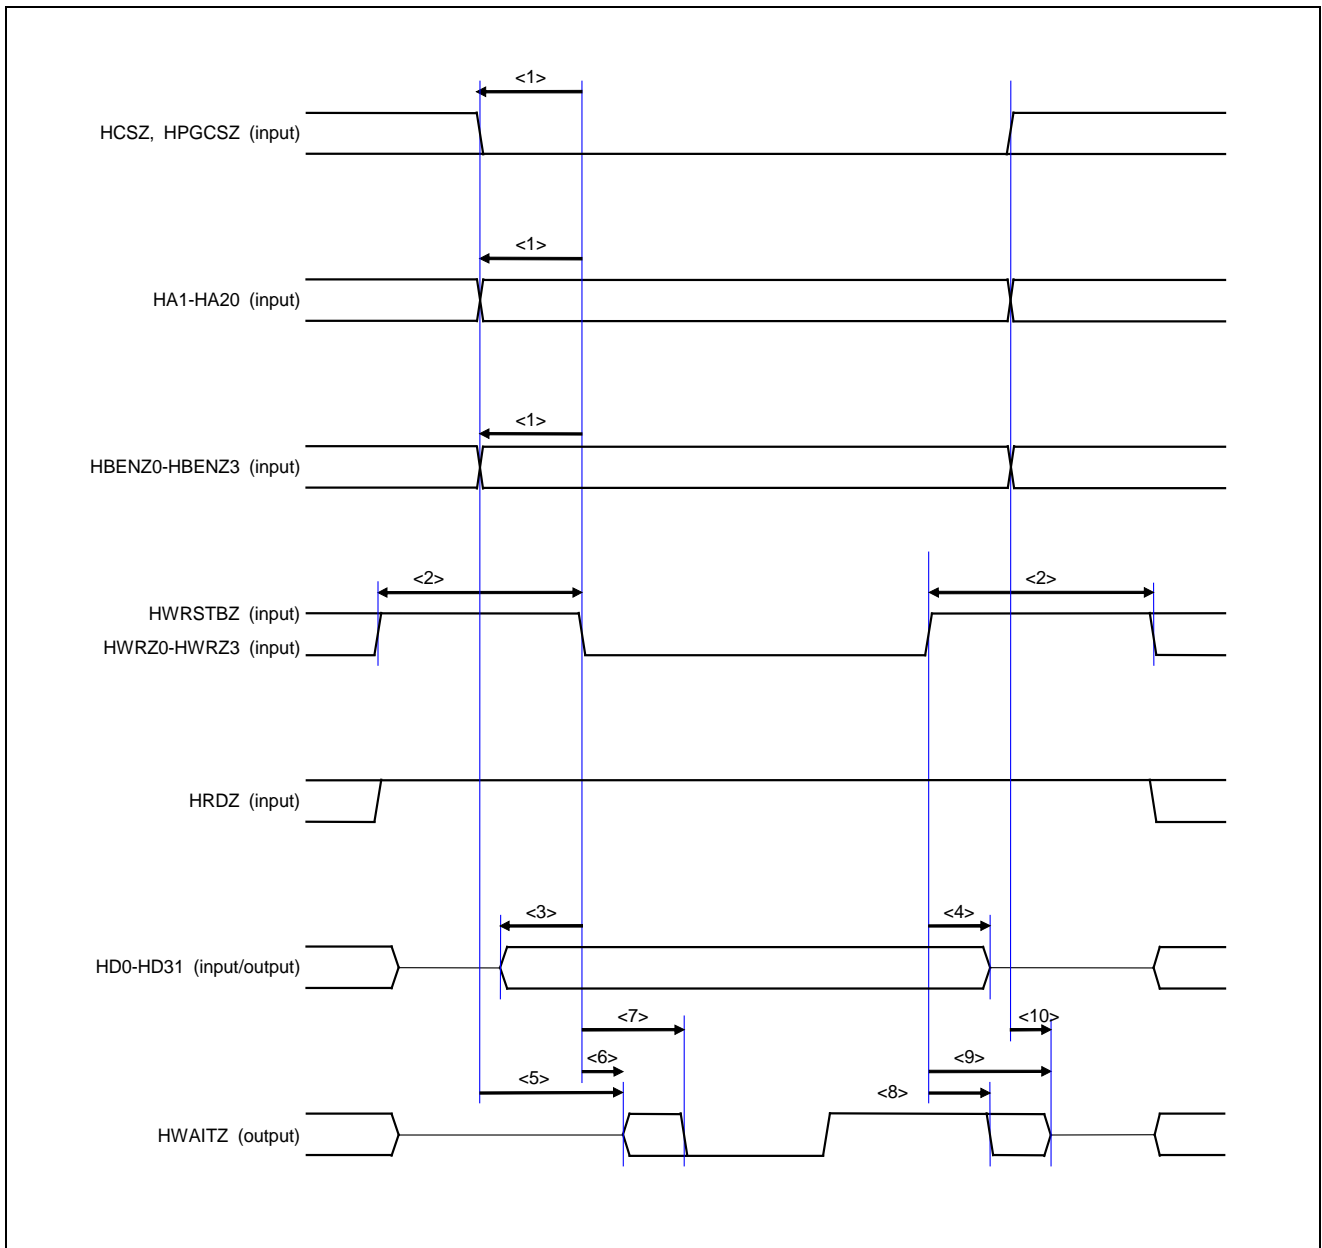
<1>

HCSZ, HPGCSZ (input)

<1>

HA1-HA20 (input)

<1>

HBENZ0-HBENZ3 (input)

<2>

<2>

HWRSTBZ (input)
HWRZ0-HWRZ3 (input)

HRDZ (input)

<3>

<4>

HD0-HD31 (input/output)

<7>

<10>

<6>

<9>

<5>

<8>

HWAITZ (output)